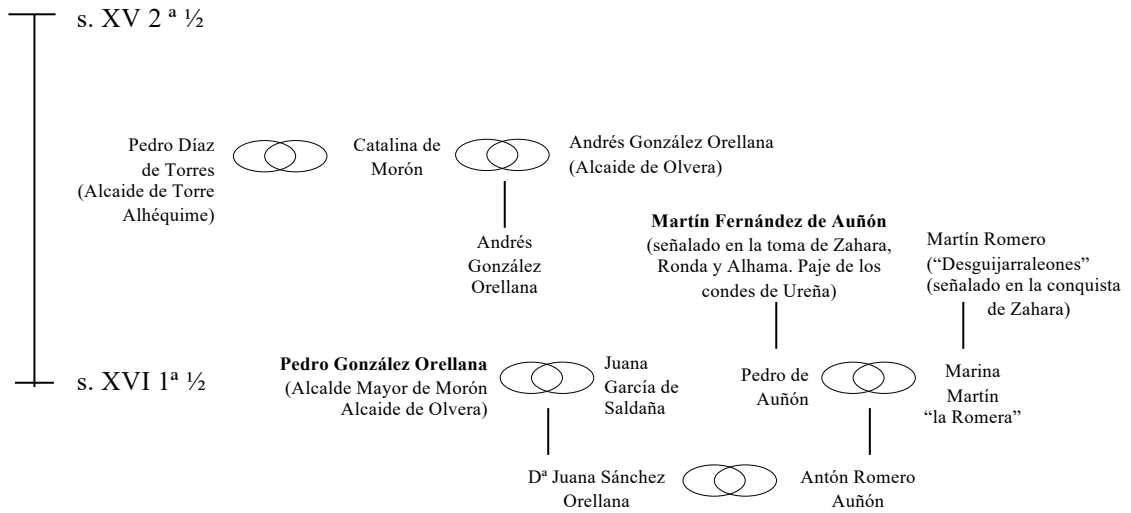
s. XV 2 ª ½

Pedro Díaz de Torres (Alcaide de Torre Alhéquime)

Catalina de Morón

Andrés González Orellana (Alcaide de Olvera)

Andrés González Orellana

**Martín Fernández de Auñón** (señalado en la toma de Zahara, Ronda y Alhama. Paje de los condes de Ureña)

Martín Romero ("Desguijarraleones" (señalado en la conquista de Zahara)

s. XVI 1ª ½

**Pedro González Orellana** (Alcalde Mayor de Morón Alcaide de Olvera)

Juana García de Saldaña

Pedro de Auñón

Marina Martín "la Romera"

Dª Juana Sánchez Orellana

Antón Romero Auñón